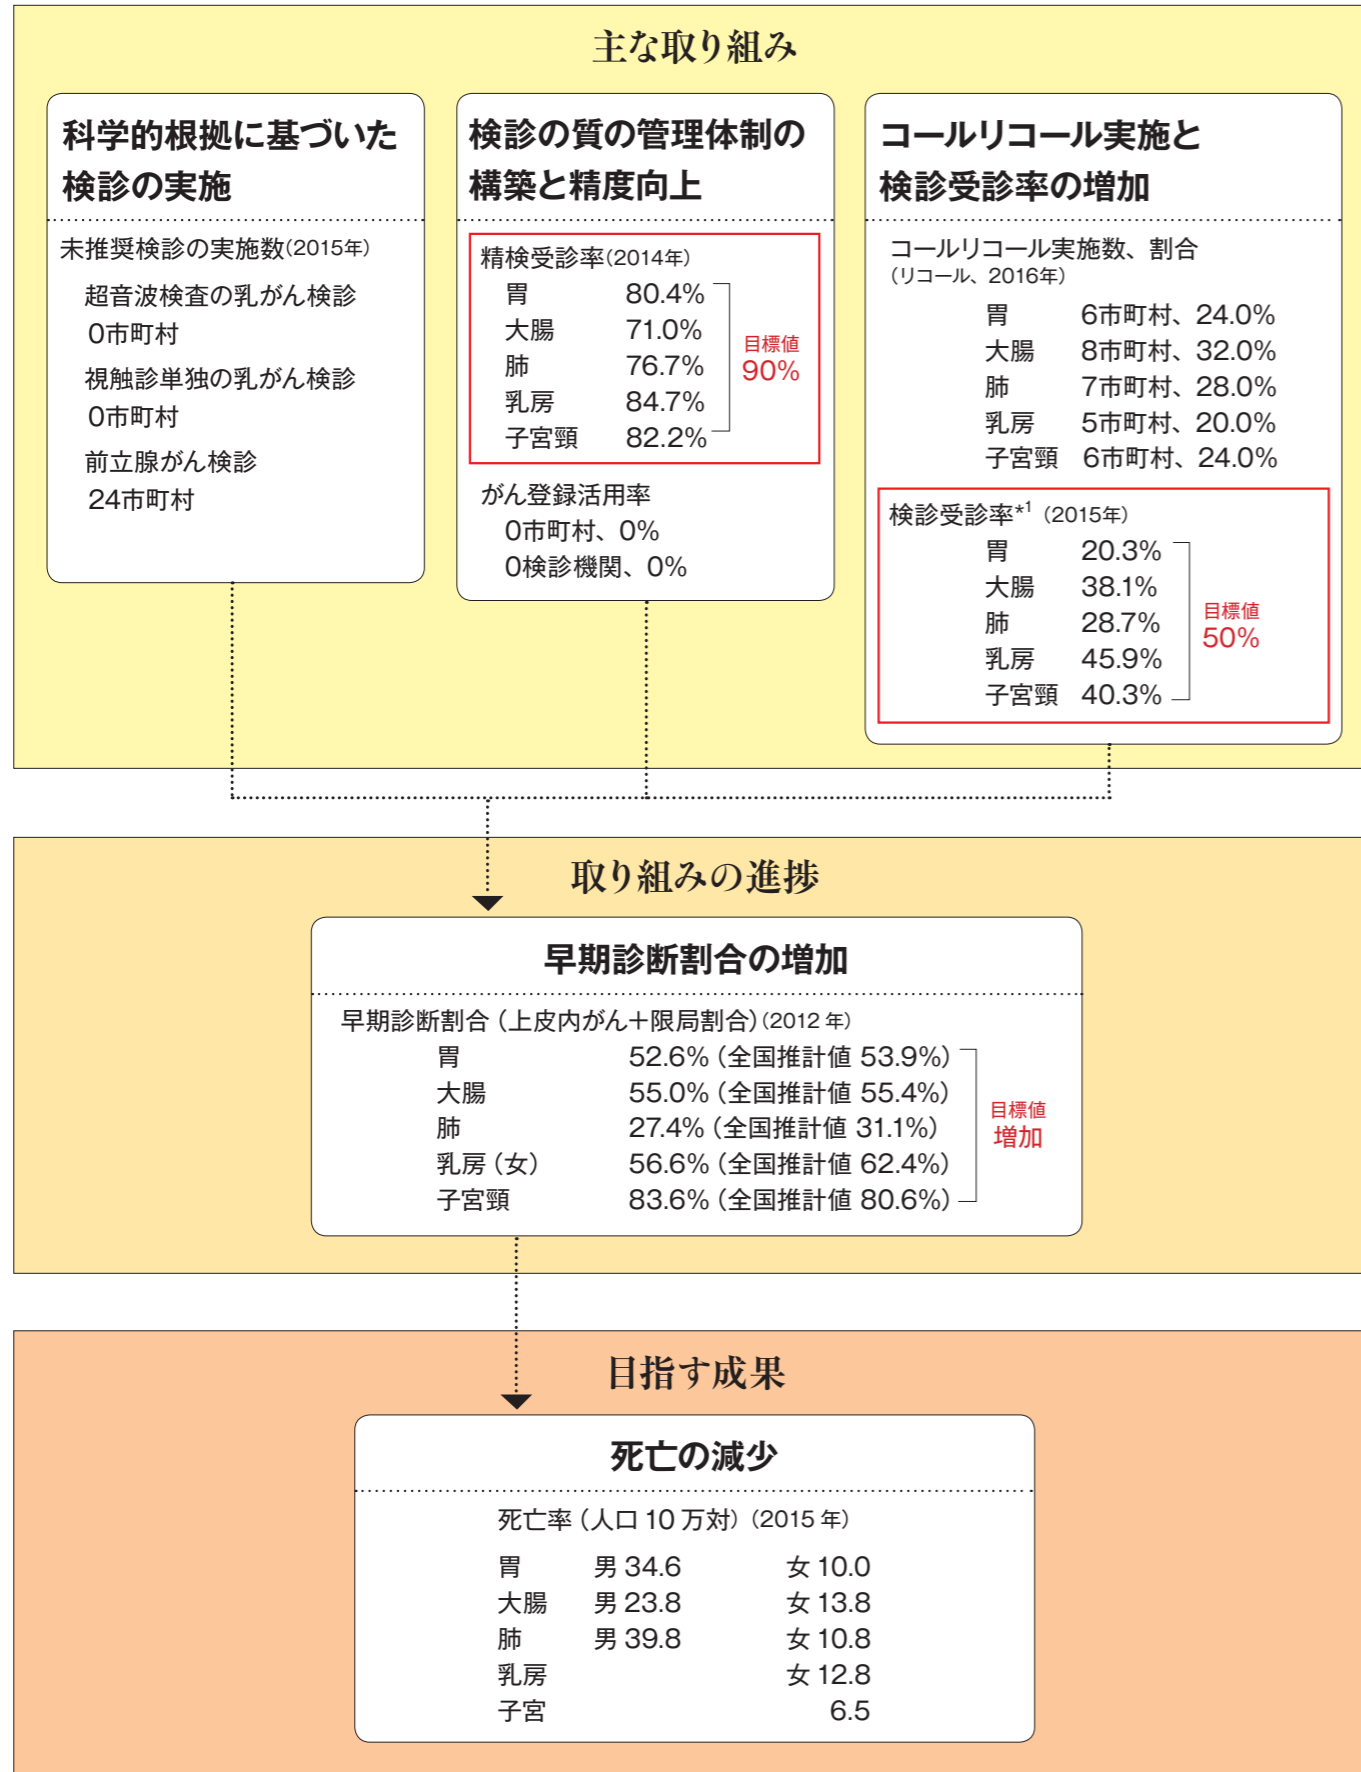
主な取り組み

科学的根拠に基づいた検診の実施

未推奨検診の実施数(2015年)
超音波検査の乳がん検診
0市町村
視触診単独の乳がん検診
0市町村
前立腺がん検診
24市町村

検診の質の管理体制の構築と精度向上

精検受診率(2014年)
胃 80.4%
大腸 71.0%
肺 76.7%
乳房 84.7%
子宮頸 82.2%
目標値 90%

がん登録活用率
0市町村、0%
0検診機関、0%

コールリコール実施と検診受診率の増加

コールリコール実施数、割合
(リコール、2016年)
胃 6市町村、24.0%
大腸 8市町村、32.0%
肺 7市町村、28.0%
乳房 5市町村、20.0%
子宮頸 6市町村、24.0%

検診受診率$^{*1}$ (2015年)
胃 20.3%
大腸 38.1%
肺 28.7%
乳房 45.9%
子宮頸 40.3%
目標値 50%

取り組みの進捗

早期診断割合の増加

早期診断割合(上皮内がん+限局割合)(2012年)
胃 52.6%(全国推計値 53.9%)
大腸 55.0%(全国推計値 55.4%)
肺 27.4%(全国推計値 31.1%)
乳房(女) 56.6%(全国推計値 62.4%)
子宮頸 83.6%(全国推計値 80.6%)
目標値 増加

目指す成果

死亡の減少

死亡率(人口10万対)(2015年)
胃 男 34.6 女 10.0
大腸 男 23.8 女 13.8
肺 男 39.8 女 10.8
乳房 女 12.8
子宮 6.5